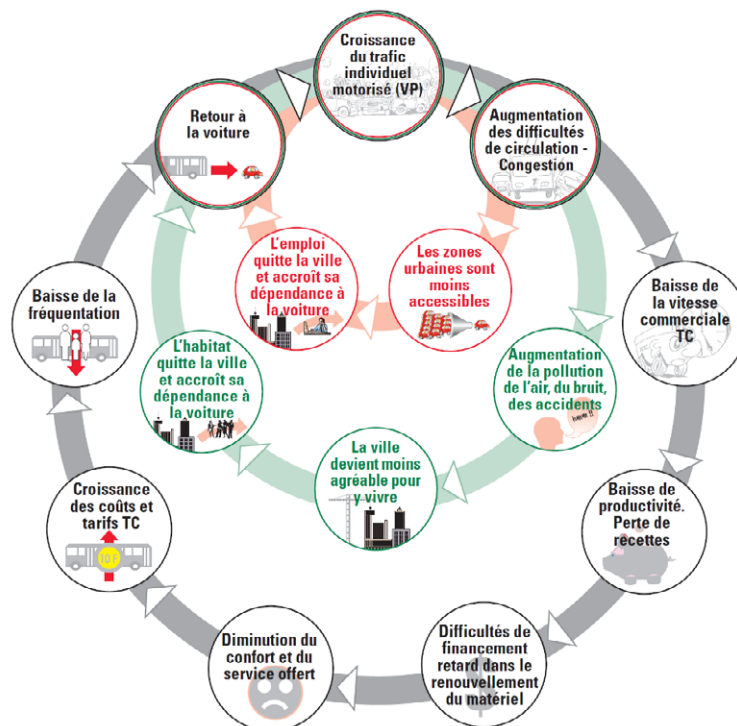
Croissance du trafic individuel motorisé (VP)

Augmentation des difficultés de circulation - Congestion

Baisse de la vitesse commerciale TC

Baisse de productivité. Perte de recettes

Difficultés de financement retard dans le renouvellement du matériel

Diminution du confort et du service offert

Croissance des coûts et tarifs TC

Baisse de la fréquentation

Retour à la voiture

Les zones urbaines sont moins accessibles

Augmentation de la pollution de l'air, du bruit, des accidents

La ville devient moins agréable pour y vivre

L'habitat quitte la ville et accroît sa dépendance à la voiture

L'emploi quitte la ville et accroît sa dépendance à la voiture